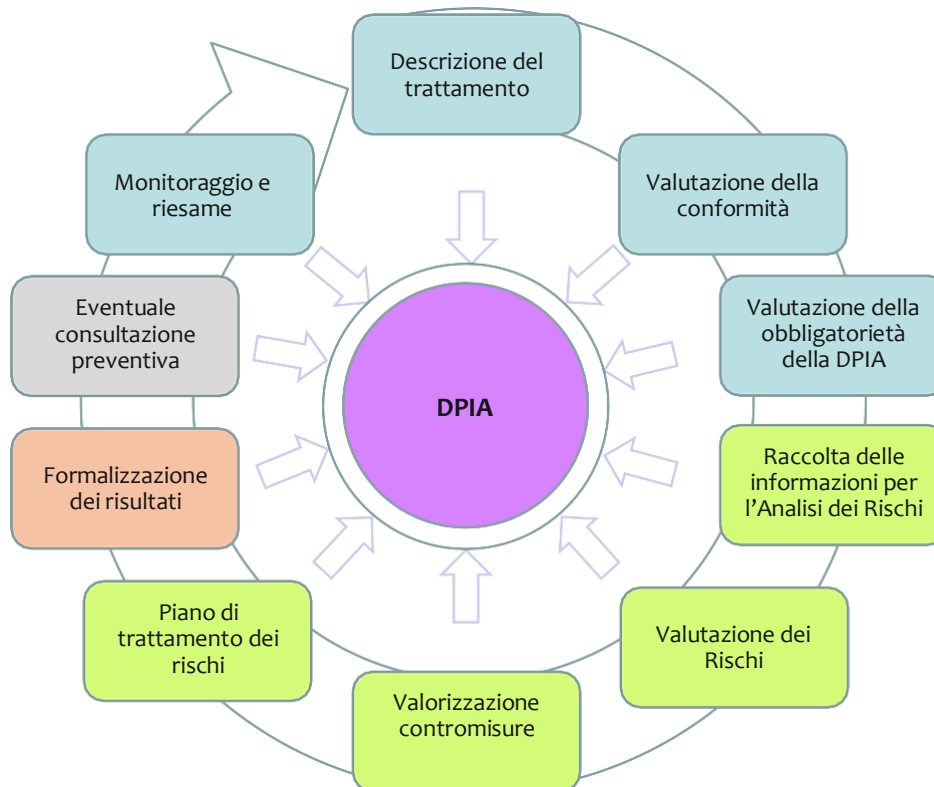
Descrizione del trattamento

Valutazione della conformità

Valutazione della obbligatorietà della DPIA

Raccolta delle informazioni per l'Analisi dei Rischi

Valutazione dei Rischi

Valorizzazione contromisure

Piano di trattamento dei rischi

Formalizzazione dei risultati

Eventuale consultazione preventiva

Monitoraggio e riesame

DPIA